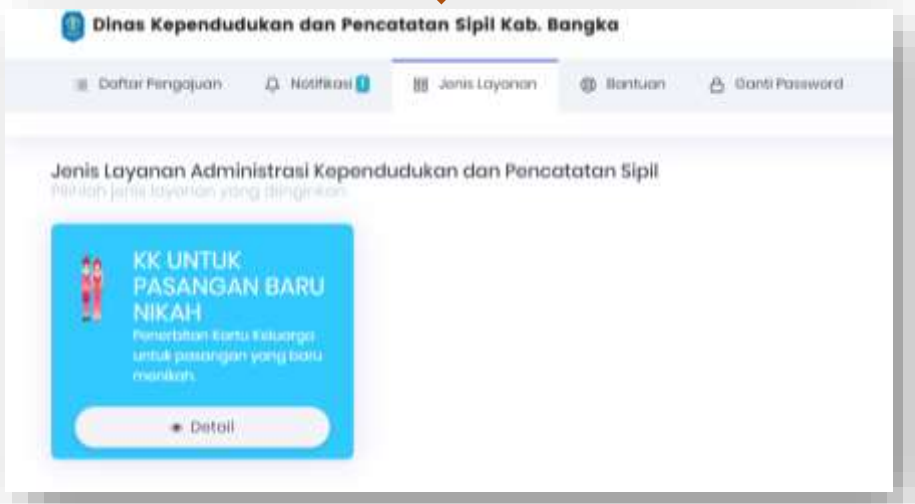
Dinas Kependudukan dan Pencatatan Sipil Kab. Bangka

Daftar Pengajuan
Notifikasi 1
Jenis Layanan
Bantuan
Ganti Password

Jenis Layanan Administrasi Kependudukan dan Pencatatan Sipil
Pilihlah jenis layanan yang diinginkan

KK UNTUK PASANGAN BARU NIKAH
Penerbitan Kartu Keluarga untuk pasangan yang baru menikah.

Detail